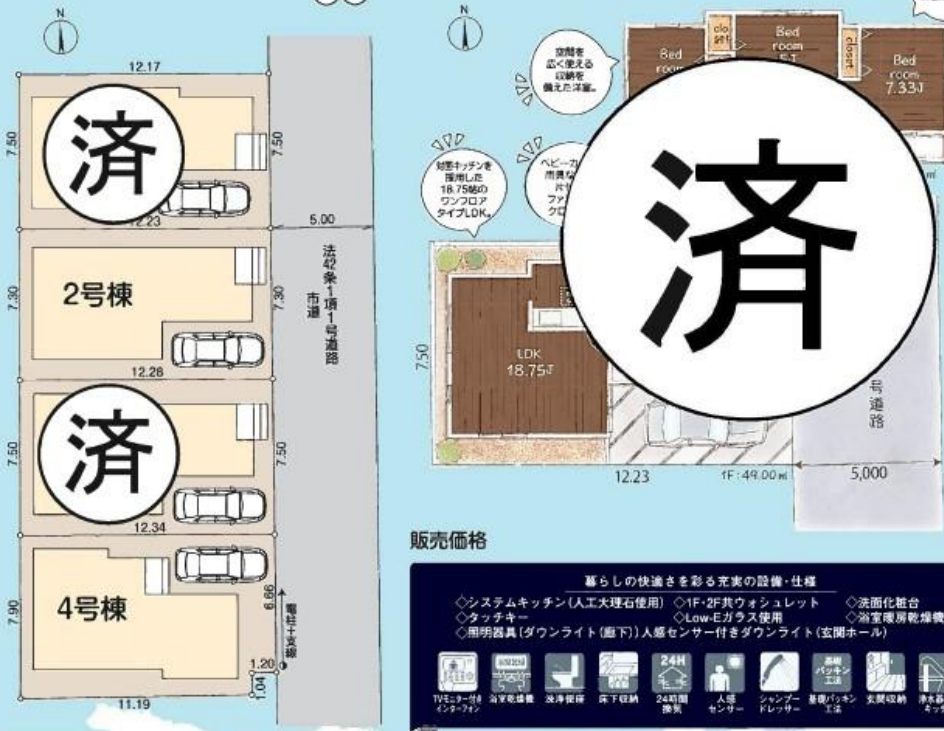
N

12.17

7.50

済

7.50

12.23

5.00

2号棟

7.30

7.30

法42条1項1号道路 市道

12.28

済

7.50

7.50

12.34

4号棟

7.90

6.66

電柱十文字

1.20

1.04

11.19

N

空間を広く使える収納を備えた洋室。

対面キッチンを採用した18.75帖のワンフロアタイプLDK。

ベビーカー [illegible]

Bed room

closet

Bed room

closet

Bed room 7.33J

済

7.50

LDK 18.75J

号道路

12.23

1F:49.00㎡

5,000

販売価格

暮らしの快適さを彩る充実の設備・仕様

◇システムキッチン(人工大理石使用) ◇1F・2F共ウォシュレット ◇洗面化粧台
◇タッチキー ◇Low-Eガラス使用 ◇浴室暖房乾燥機
◇用明器具(ダウンライト(廊下))人感センサー付きダウンライト(玄関ホール)

TVモニター付きインターフォン　浴室乾燥機　浅浄便座　床下収納　24H 24時間換気　人感センサー　シャンプードレッサー　基礎パッキン工法　玄関収納　浄水器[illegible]